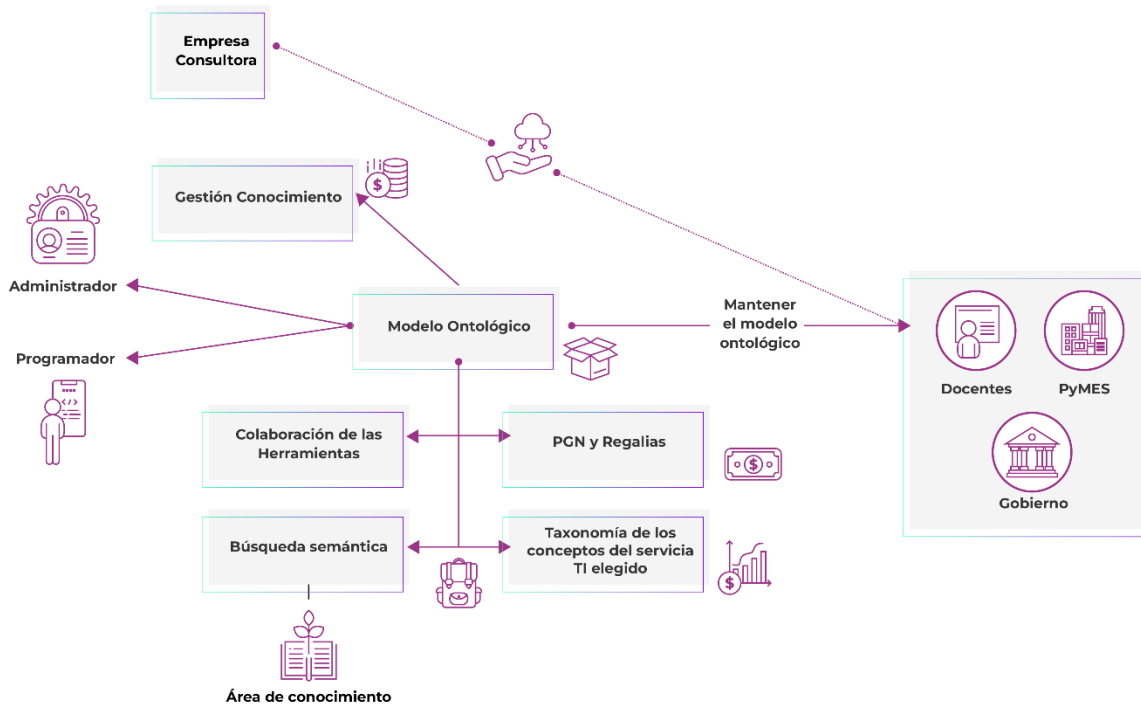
Empresa Consultora

Gestión Conocimiento

Administrador

Programador

Modelo Ontológico

Mantener el modelo ontológico

Docentes

PyMES

Gobierno

Colaboración de las Herramientas

PGN y Regalias

Búsqueda semántica

Taxonomía de los conceptos del servicia TI elegido

Área de conocimiento